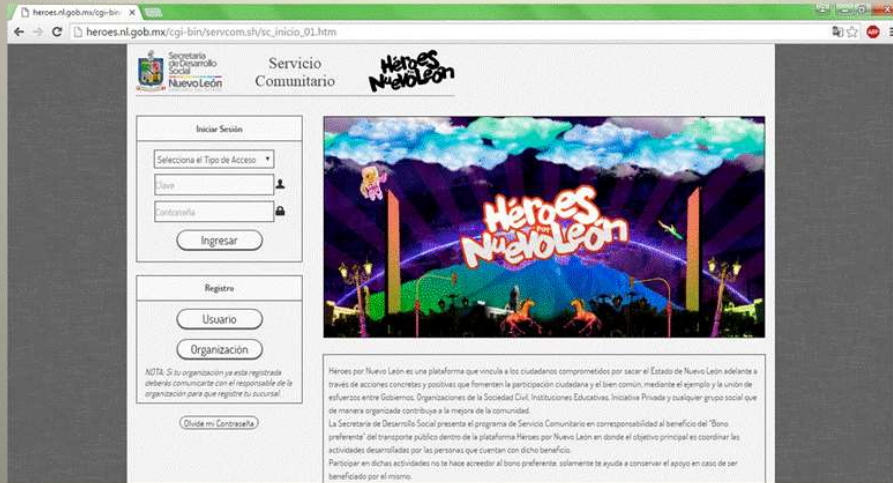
heroes.nl.gob.mx/cgi-bin

heroes.nl.gob.mx/cgi-bin/servcom.sh/sc_inicio_01.htm

Secretaría de Desarrollo Social Nuevo León

Servicio Comunitario

Héroes por Nuevo León

Iniciar Sesión

Selecciona el Tipo de Acceso

Clave

Contraseña

Ingresar

Registro

Usuario

Organización

NOTA: Si tu organización ya esta registrada deberás comunicarte con el responsable de la organización para que registre tu sucursal.

Olvide mi Contraseña

Héroes por Nuevo León

Héroes por Nuevo León es una plataforma que vincula a los ciudadanos comprometidos por sacar el Estado de Nuevo León adelante a través de acciones concretas y positivas que fomenten la participación ciudadana y el bien común, mediante el ejemplo y la unión de esfuerzos entre Gobiernos, Organizaciones de la Sociedad Civil, Instituciones Educativas, Iniciativa Privada y cualquier grupo social que de manera organizada contribuya a la mejora de la comunidad.
La Secretaría de Desarrollo Social presenta el programa de Servicio Comunitario en corresponsabilidad al beneficio del "Bono preferente" del transporte público dentro de la plataforma Héroes por Nuevo León en donde el objetivo principal es coordinar las actividades desarrolladas por las personas que cuentan con dicho beneficio.
Participar en dichas actividades no te hace acreedor al bono preferente, solamente te ayuda a conservar el apoyo en caso de ser beneficiado por el mismo.